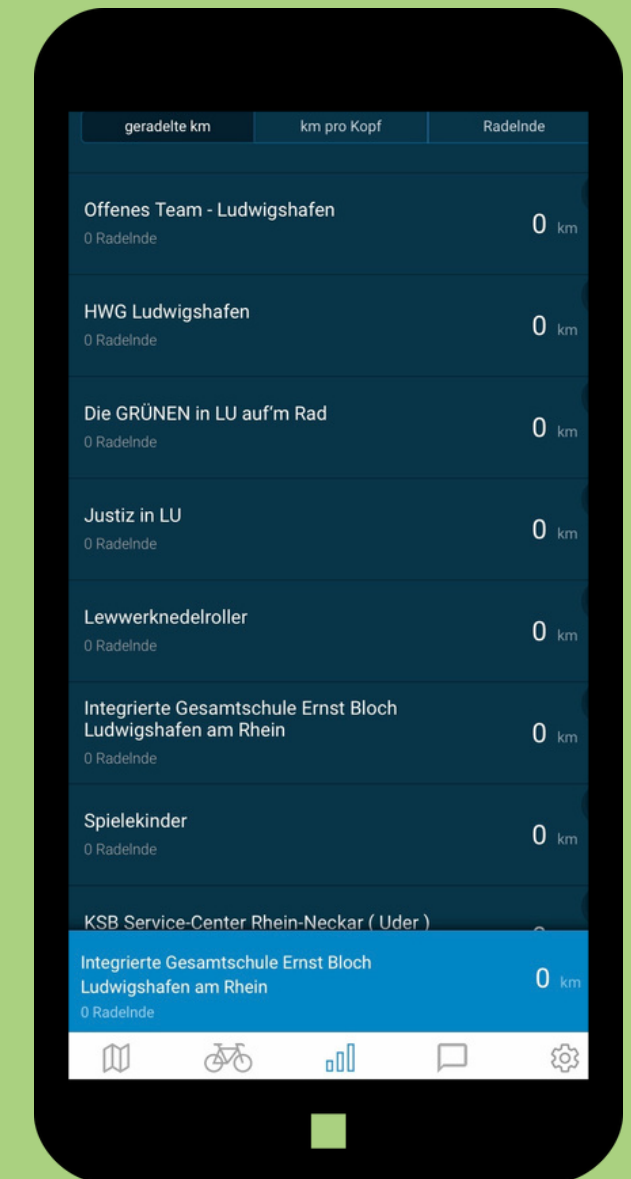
geradelte km | km pro Kopf | Radelnde

Offenes Team - Ludwigshafen
0 Radelnde
0 km

HWG Ludwigshafen
0 Radelnde
0 km

Die GRÜNEN in LU auf'm Rad
0 Radelnde
0 km

Justiz in LU
0 Radelnde
0 km

Lewwerknedelroller
0 Radelnde
0 km

Integrierte Gesamtschule Ernst Bloch Ludwigshafen am Rhein
0 Radelnde
0 km

Spielekinder
0 Radelnde
0 km

KSB Service-Center Rhein-Neckar ( Uder )

Integrierte Gesamtschule Ernst Bloch Ludwigshafen am Rhein
0 Radelnde
0 km